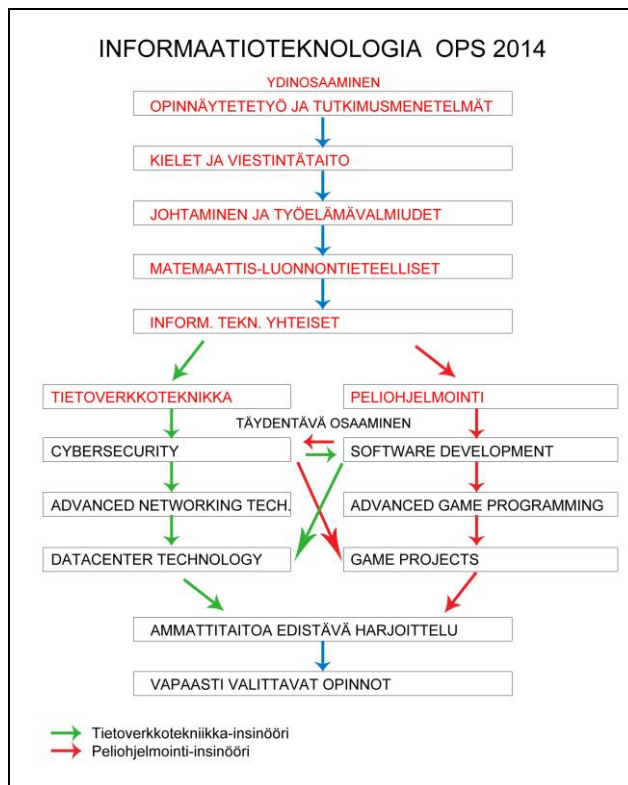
INFORMAATIOTEKNOLOGIA OPS 2014

YDINOSAAMINEN

OPINNÄYTETETYÖ JA TUTKIMUSMENETELMÄT

KIELET JA VIESTINTÄTAITO

JOHTAMINEN JA TYÖELÄMÄVALMIUDET

MATEMAATTIS-LUONNONTIETEELLISET

INFORM. TEKN. YHTEISET

TIETOVERKKOTEKNIKKA

PELIOHJELMOINTI

TÄYDENTÄVÄ OSAAMINEN

CYBERSECURITY

SOFTWARE DEVELOPMENT

ADVANCED NETWORKING TECH.

ADVANCED GAME PROGRAMMING

DATACENTER TECHNOLOGY

GAME PROJECTS

AMMATTITAITOA EDISTÄVÄ HARJOITTELU

VAPAASTI VALITTAVAT OPINNOT

Tietoverkkotekniikka-insinööri
Peliohjelmointi-insinööri